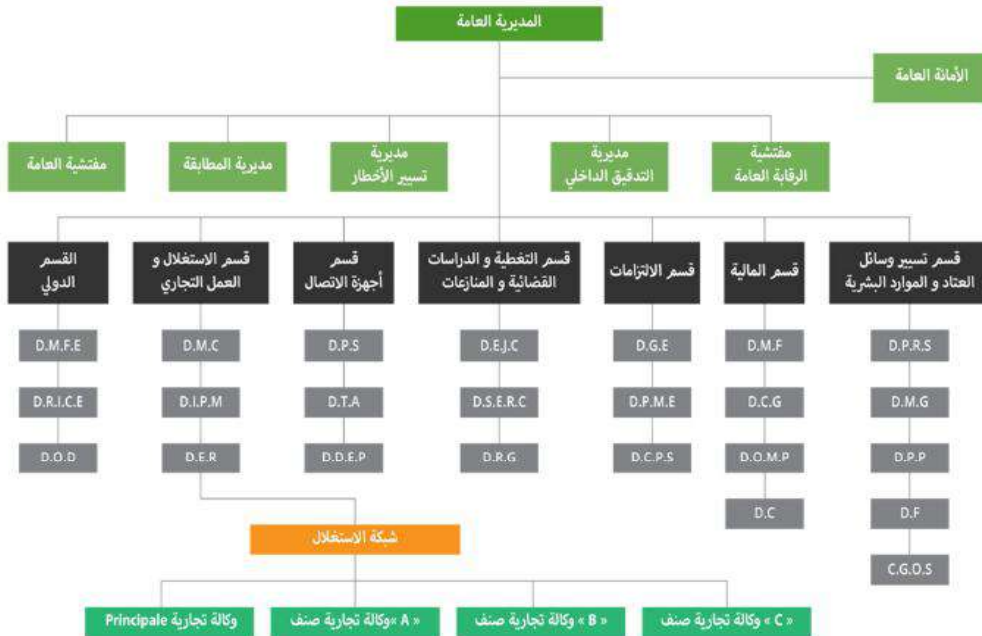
المديرية العامة

الأمانة العامة

مفتشية الرقابة العامة

مديرية التدقيق الداخلي

مديرية تسيير الأخطار

مديرية المطابقة

مفتشية العامة

قسم تسيير وسائل العتاد و الموارد البشرية

D.P.R.S

D.M.G

D.P.P

D.F

C.G.O.S

قسم المالية

D.M.F

D.C.G

D.O.M.P

D.C

قسم الالتزامات

D.G.E

D.P.M.E

D.C.P.S

قسم التغطية و الدراسات القضائية و المنازعات

D.E.J.C

D.S.E.R.C

D.R.G

قسم أجهزة الاتصال

D.P.S

D.T.A

D.D.E.P

قسم الاستغلال و العمل التجاري

D.M.C

D.I.P.M

D.E.R

القسم الدولي

D.M.F.E

D.R.I.C.E

D.O.D

شبكة الاستغلال

« C » وكالة تجارية صنف

« B » وكالة تجارية صنف

« A »وكالة تجارية صنف

وكالة تجارية Principale